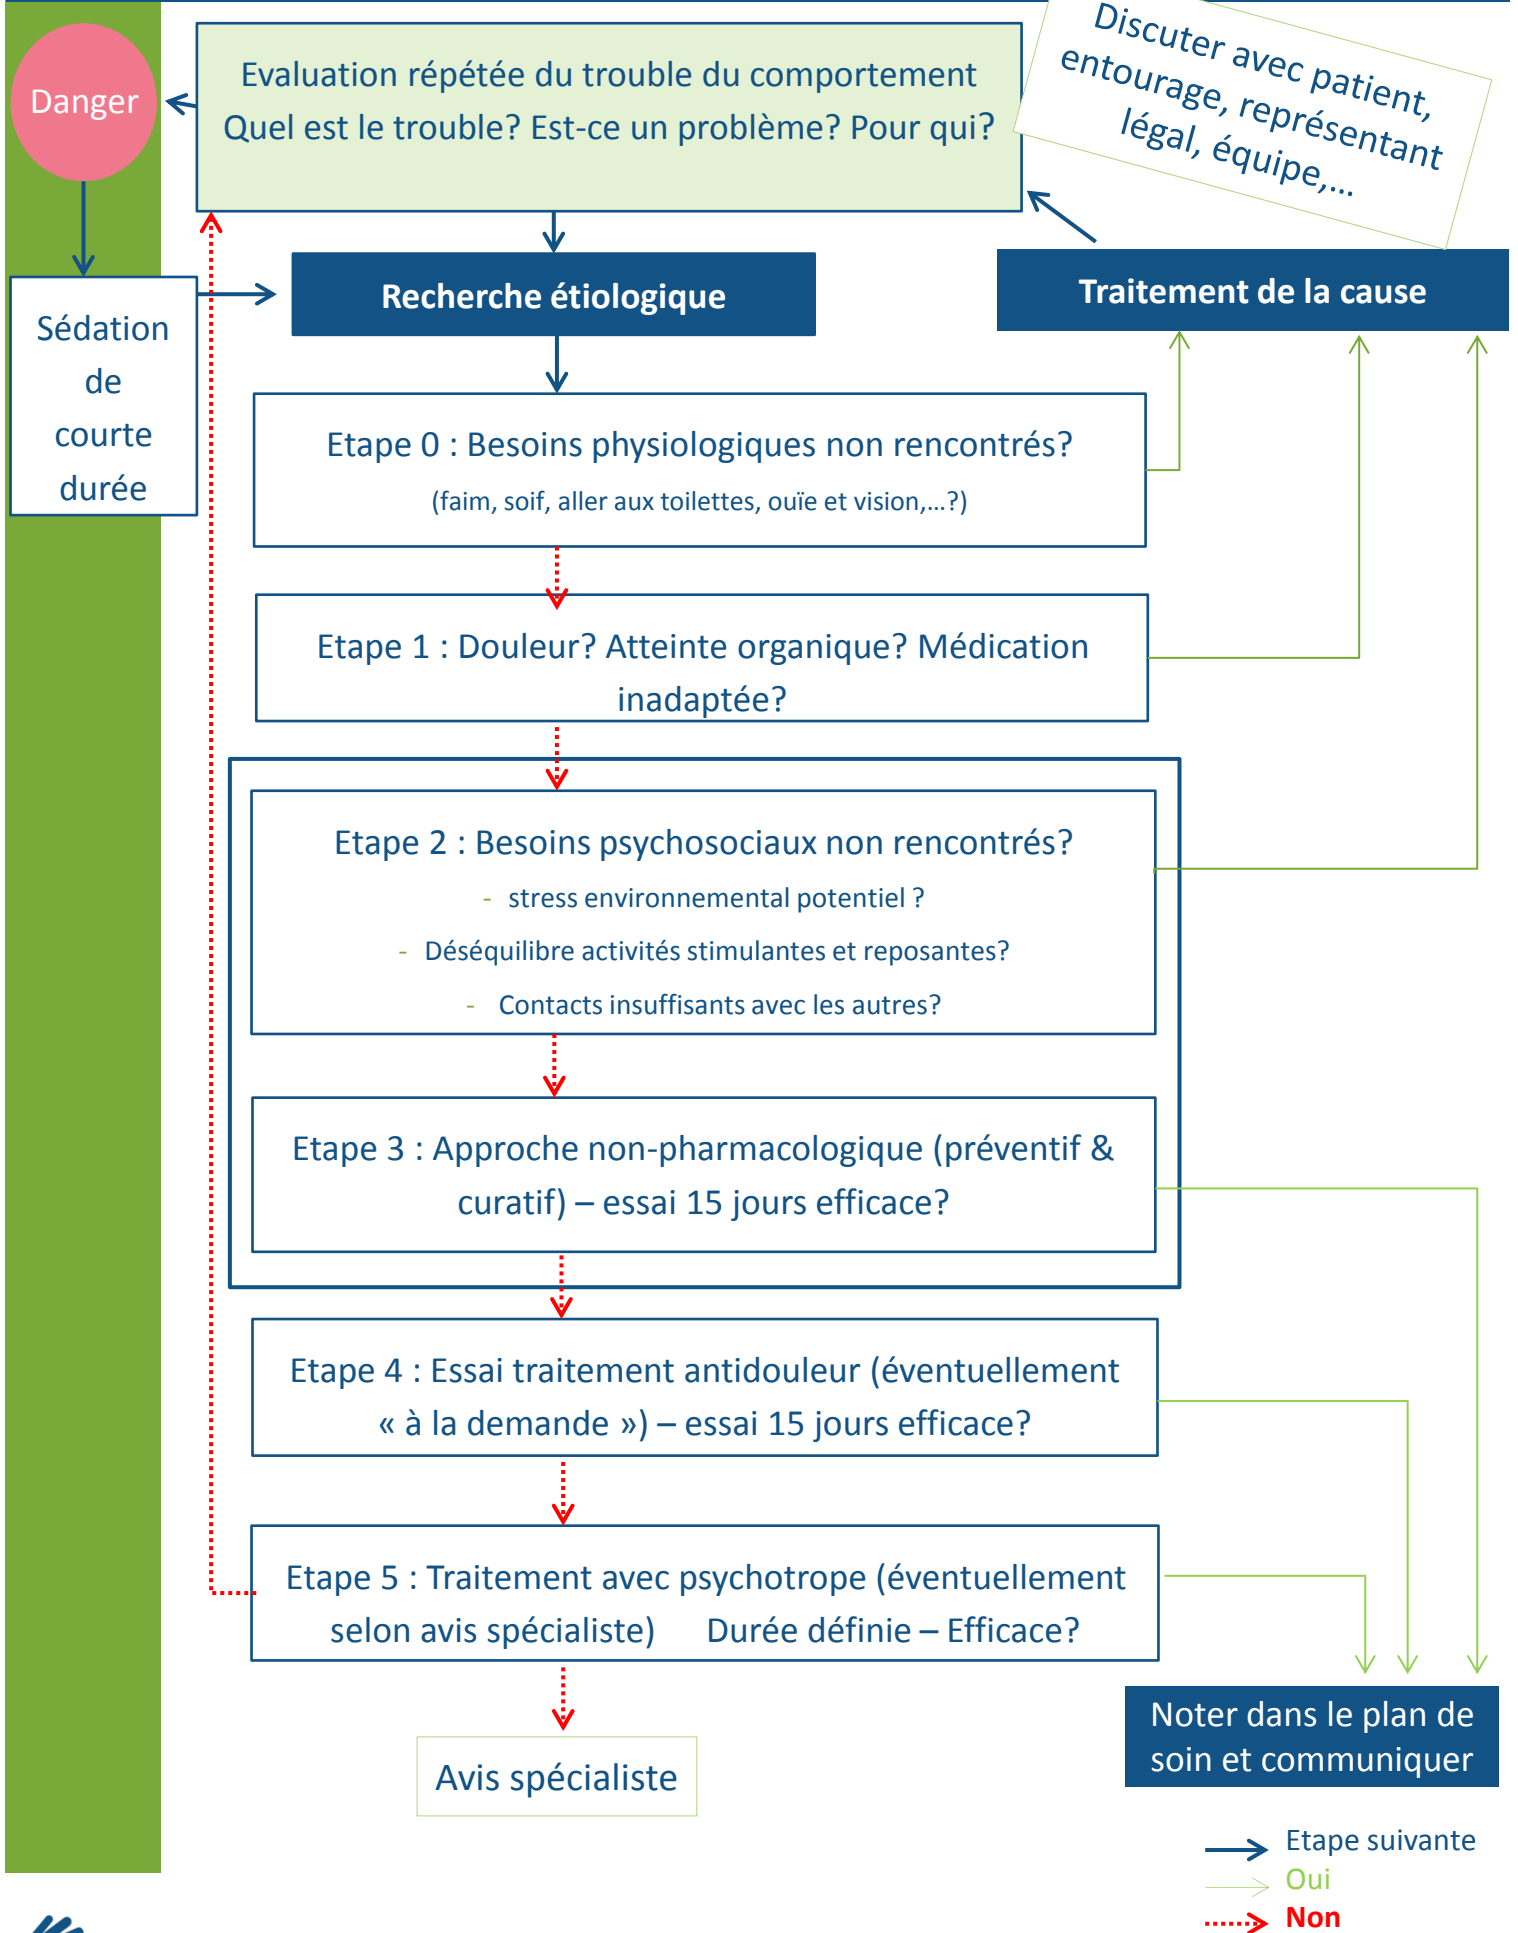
Danger

Evaluation répétée du trouble du comportement
Quel est le trouble? Est-ce un problème? Pour qui?

Discuter avec patient, entourage, représentant légal, équipe,...

Sédation de courte durée

Recherche étiologique

Traitement de la cause

Etape 0 : Besoins physiologiques non rencontrés?
(faim, soif, aller aux toilettes, ouïe et vision,...?)

Etape 1 : Douleur? Atteinte organique? Médication inadaptée?

Etape 2 : Besoins psychosociaux non rencontrés?
- stress environnemental potentiel ?
- Déséquilibre activités stimulantes et reposantes?
- Contacts insuffisants avec les autres?

Etape 3 : Approche non-pharmacologique (préventif & curatif) – essai 15 jours efficace?

Etape 4 : Essai traitement antidouleur (éventuellement « à la demande ») – essai 15 jours efficace?

Etape 5 : Traitement avec psychotrope (éventuellement selon avis spécialiste) Durée définie – Efficace?

Avis spécialiste

Noter dans le plan de soin et communiquer

Etape suivante
Oui
Non